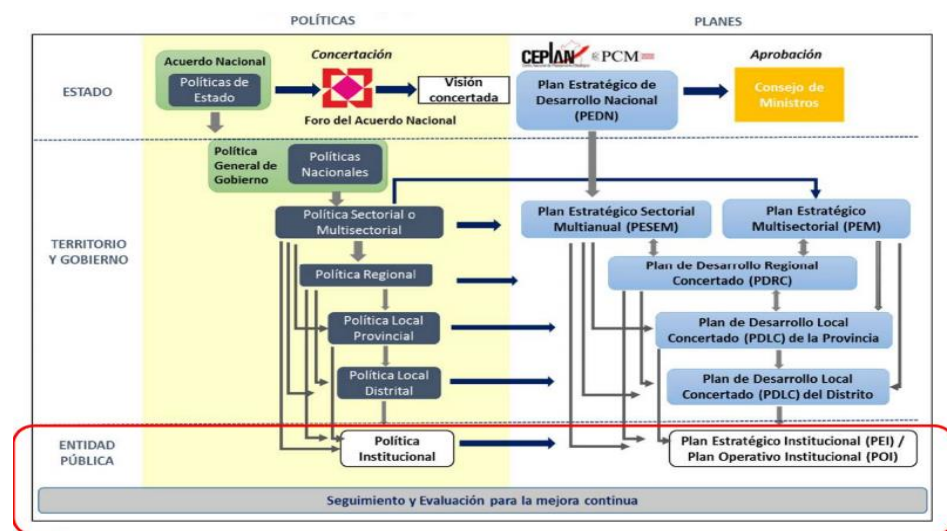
POLÍTICAS

PLANES

ESTADO

Acuerdo Nacional

Políticas de Estado

Concertación

Foro del Acuerdo Nacional

Visión concertada

CEPLAN PCM

Plan Estratégico de Desarrollo Nacional (PEDN)

Aprobación

Consejo de Ministros

TERRITORIO Y GOBIERNO

Política General de Gobierno

Políticas Nacionales

Política Sectorial o Multisectorial

Plan Estratégico Sectorial Multianual (PESEM)

Plan Estratégico Multisectorial (PEM)

Política Regional

Plan de Desarrollo Regional Concertado (PDRC)

Política Local Provincial

Plan de Desarrollo Local Concertado (PDLC) de la Provincia

Política Local Distrital

Plan de Desarrollo Local Concertado (PDLC) del Distrito

ENTIDAD PÚBLICA

Política Institucional

Plan Estratégico Institucional (PEI) / Plan Operativo Institucional (POI)

Seguimiento y Evaluación para la mejora continua